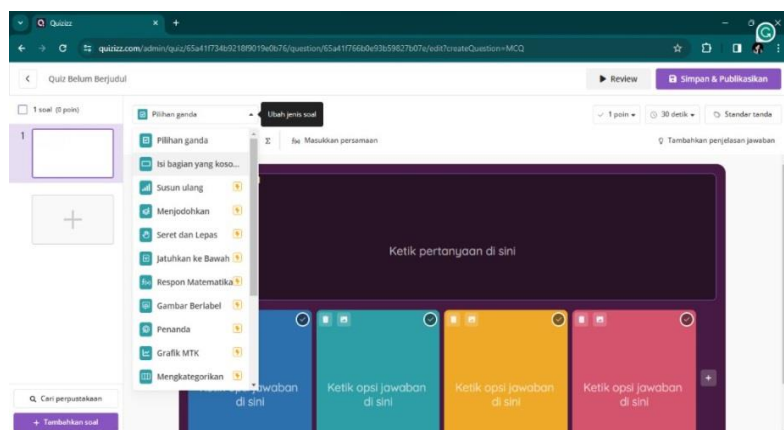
Quizizz
quizizz.com/admin/quiz/65a41f734b9218f9019e0b76/question/65a41f766b0e93b59827b07e/edit?createQuestion=MCQ
Quiz Belum Berjudul
Review
Simpan & Publikasikan
1 soal (0 poin)
1
Pilihan ganda
Ubah jenis soal
Σ
Masukkan persamaan
1 poin
30 detik
Standar tanda
Tambahkan penjelasan jawaban
Pilihan ganda
Isi bagian yang koso...
Susun ulang
Menjodohkan
Seret dan Lepas
Jatuhkan ke Bawah
Respon Matematika
Gambar Berlabel
Penanda
Grafik MTK
Mengkategorikan
Ketik pertanyaan di sini
jawaban di sini
Ketik opsi jawaban di sini
Ketik opsi jawaban di sini
Ketik opsi jawaban di sini
Cari perpustakaan
+ Tambahkan soal